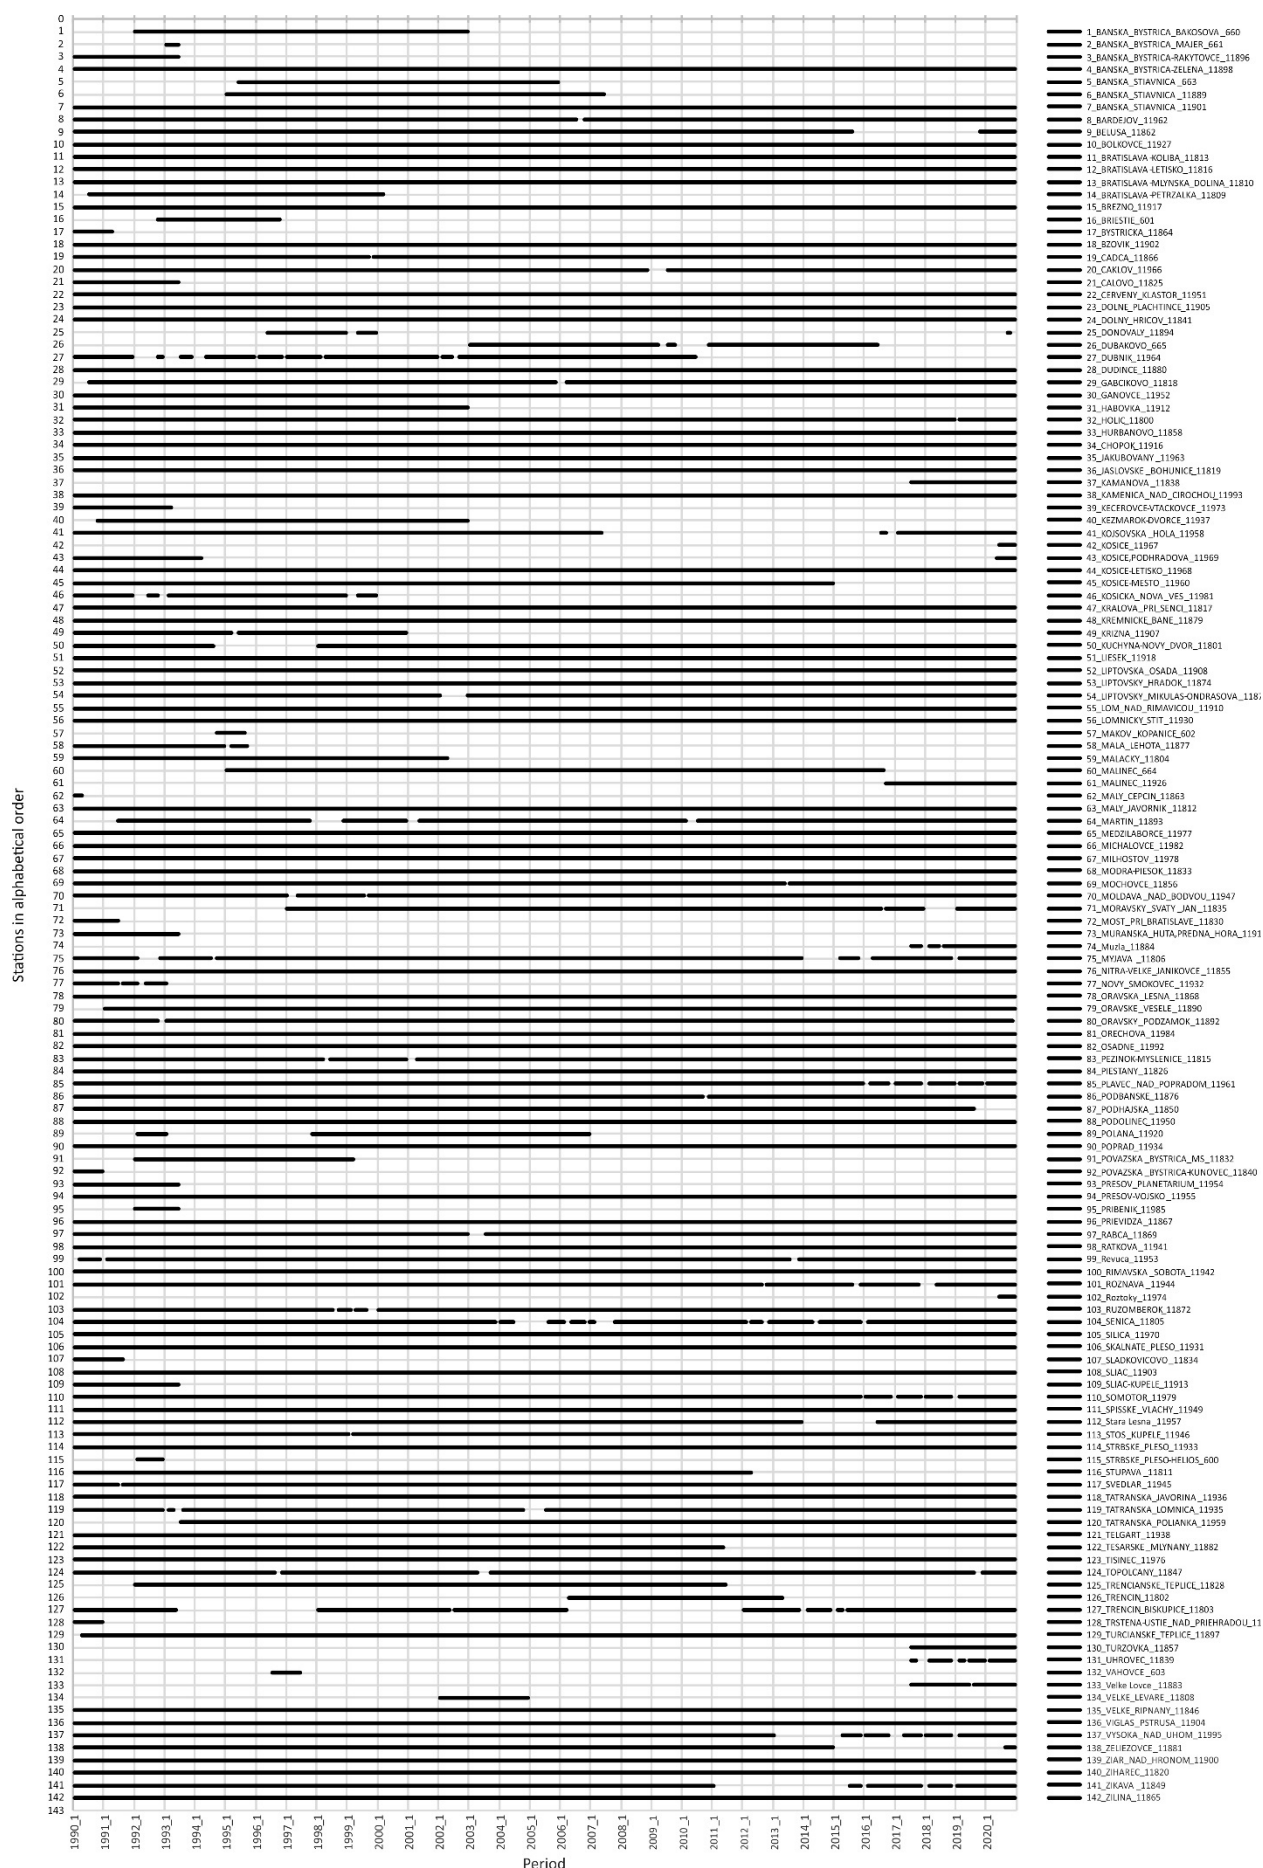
0
1
2
3
4
5
6
7
8
9
10
11
12
13
14
15
16
17
18
19
20
21
22
23
24
25
26
27
28
29
30
31
32
33
34
35
36
37
38
39
40
41
42
43
44
45
46
47
48
49
50
51
52
53
54
55
56
57
58
59
60
61
62
63
64
65
66
67
68
69
70
71
72
73
74
75
76
77
78
79
80
81
82
83
84
85
86
87
88
89
90
91
92
93
94
95
96
97
98
99
100
101
102
103
104
105
106
107
108
109
110
111
112
113
114
115
116
117
118
119
120
121
122
123
124
125
126
127
128
129
130
131
132
133
134
135
136
137
138
139
140
141
142
143

Stations in alphabetical order

1990_1 1991_1 1992_1 1993_1 1994_1 1995_1 1996_1 1997_1 1998_1 1999_1 2000_1 2001_1 2002_1 2003_1 2004_1 2005_1 2006_1 2007_1 2008_1 2009_1 2010_1 2011_1 2012_1 2013_1 2014_1 2015_1 2016_1 2017_1 2018_1 2019_1 2020_1

Period

1_BANSKA_BYSTRICA_BAKOSOVA_660
2_BANSKA_BYSTRICA_MAJER_661
3_BANSKA_BYSTRICA-RAKYTOVCE_11896
4_BANSKA_BYSTRICA-ZELENA_11898
5_BANSKA_STIAVNICA_663
6_BANSKA_STIAVNICA_11889
7_BANSKA_STIAVNICA_11901
8_BARDEJOV_11962
9_BELUSA_11862
10_BOLKOVCE_11927
11_BRATISLAVA-KOLIBA_11813
12_BRATISLAVA-LETISKO_11816
13_BRATISLAVA-MLYNSKA_DOLINA_11810
14_BRATISLAVA-PETRZALKA_11809
15_BREZNO_11917
16_BRIESTIE_601
17_BYSTRICKA_11864
18_BZOVIK_11902
19_CADCA_11866
20_CAKLOV_11966
21_CALOVO_11825
22_CERVENY_KLASTOR_11951
23_DOLNE_PLACHTINCE_11905
24_DOLNY_HRICOV_11841
25_DONOVALY_11894
26_DUBAKOVO_665
27_DUBNIK_11964
28_DUDINCE_11880
29_GABCIKOVO_11818
30_GANOVCE_11952
31_HABOVKA_11912
32_HOLIC_11800
33_HURBANOVO_11858
34_CHOPOK_11916
35_JAKUBOVANY_11963
36_JASLOVSKE_BOHUNICE_11819
37_KAMANOVA_11838
38_KAMENICA_NAD_CIROCHOU_11993
39_KECEROVCE-VTACKOVCE_11973
40_KEZMAROK-DVORCE_11937
41_KOJSOVSKA_HOLA_11958
42_KOSICE_11967
43_KOSICE,PODHRADOVA_11969
44_KOSICE-LETISKO_11968
45_KOSICE-MESTO_11960
46_KOSICKA_NOVA_VES_11981
47_KRALOVA_PRI_SENCI_11817
48_KREMNICKE_BANE_11879
49_KRIZNA_11907
50_KUCHYNA-NOVY_DVOR_11801
51_LIESEK_11918
52_LIPTOVSKA_OSADA_11908
53_LIPTOVSKY_HRADOK_11874
54_LIPTOVSKY_MIKULAS-ONDRASOVA_118
55_LOM_NAD_RIMAVICOU_11910
56_LOMNICKY_STIT_11930
57_MAKOV_KOPANICE_602
58_MALA_LEHOTA_11877
59_MALACKY_11804
60_MALINEC_664
61_MALINEC_11926
62_MALY_CEPCIN_11863
63_MALY_JAVORNIK_11812
64_MARTIN_11893
65_MEDZILABORCE_11977
66_MICHALOVCE_11982
67_MILHOSTOV_11978
68_MODRA-PIESOK_11833
69_MOCHOVCE_11856
70_MOLDAVA_NAD_BODVOU_11947
71_MORAVSKY_SVATY_JAN_11835
72_MOST_PRI_BRATISLAVE_11830
73_MURANSKA_HUTA,PREDNA_HORA_1191
74_Muzla_11884
75_MYJAVA _11806
76_NITRA-VELKE_JANIKOVCE_11855
77_NOVY_SMOKOVEC_11932
78_ORAVSKA_LESNA_11868
79_ORAVSKE_VESELE_11890
80_ORAVSKY_PODZAMOK_11892
81_ORECHOVA_11984
82_OSADNE_11992
83_PEZINOK-MYSLENICE_11815
84_PIESTANY_11826
85_PLAVEC_NAD_POPRADOM_11961
86_PODBANSKE_11876
87_PODHAJSKA_11850
88_PODOLINEC_11950
89_POLANA_11920
90_POPRAD_11934
91_POVAZSKA_BYSTRICA_MS_11832
92_POVAZSKA_BYSTRICA-KUNOVEC_11840
93_PRESOV_PLANETARIUM_11954
94_PRESOV-VOJSKO_11955
95_PRIBENIK_11985
96_PRIEVIDZA_11867
97_RABCA_11869
98_RATKOVA_11941
99_Revuca_11953
100_RIMAVSKA_SOBOTA_11942
101_ROZNAVA_11944
102_Roztoky_11974
103_RUZOMBEROK_11872
104_SENICA_11805
105_SILICA_11970
106_SKALNATE_PLESO_11931
107_SLADKOVICOVO_11834
108_SLIAC_11903
109_SLIAC-KUPELE_11913
110_SOMOTOR_11979
111_SPISSKE_VLACHY_11949
112_Stara Lesna_11957
113_STOS_KUPELE_11946
114_STRBSKE_PLESO_11933
115_STRBSKE_PLESO-HELIOS_600
116_STUPAVA_11811
117_SVEDLAR_11945
118_TATRANSKA_JAVORINA_11936
119_TATRANSKA_LOMNICA_11935
120_TATRANSKA_POLIANKA_11959
121_TELGART_11938
122_TESARSKE_MLYNANY_11882
123_TISINEC_11976
124_TOPOLCANY_11847
125_TRENCIANSKE_TEPLICE_11828
126_TRENCIN_11802
127_TRENCIN_BISKUPICE_11803
128_TRSTENA-USTIE_NAD_PRIEHRADOU_11
129_TURCIANSKE_TEPLICE_11897
130_TURZOVKA_11857
131_UHROVEC_11839
132_VAHOVCE_603
133_Velke Lovce_11883
134_VELKE_LEVARE_11808
135_VELKE_RIPNANY_11846
136_VIGLAS_PSTRUSA_11904
137_VYSOKA_NAD_UHOM_11995
138_ZELIEZOVCE_11881
139_ZIAR_NAD_HRONOM_11900
140_ZIHAREC_11820
141_ZIKAVA_11849
142_ZILINA_11865